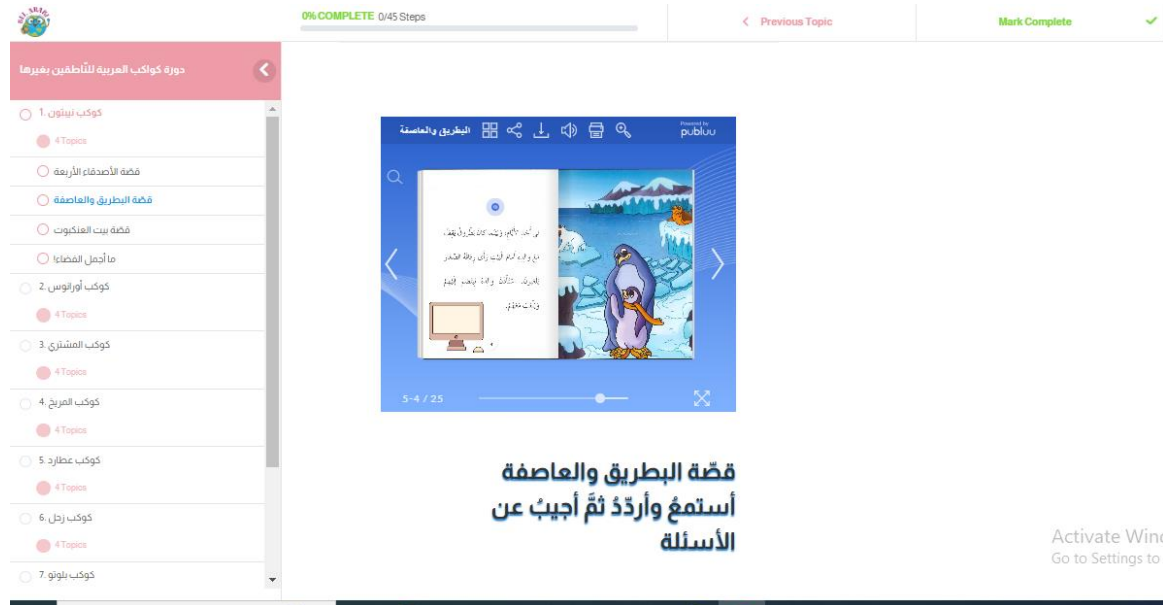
0% COMPLETE 0/45 Steps

< Previous Topic

Mark Complete ✓

دورة كواكب العربية للناطقين بغيرها

كوكب نبتون .1

4 Topics

قصة الأصدقاء الأربعة

قصة البطريق والعاصفة

قصة بيت العنكبوت

ما أجمل الفضاء!

كوكب أورانوس .2

4 Topics

كوكب المشتري .3

4 Topics

كوكب المريخ .4

4 Topics

كوكب عطارد .5

4 Topics

كوكب زحل .6

4 Topics

كوكب بلوتو .7

البطريق والعاصفة

Powered by publuu

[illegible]

5-4 / 25

قصّة البطريق والعاصفة
أستمعُ وأردّدُ ثمَّ أجيبُ عن الأسئلة

Activate Wind
Go to Settings to